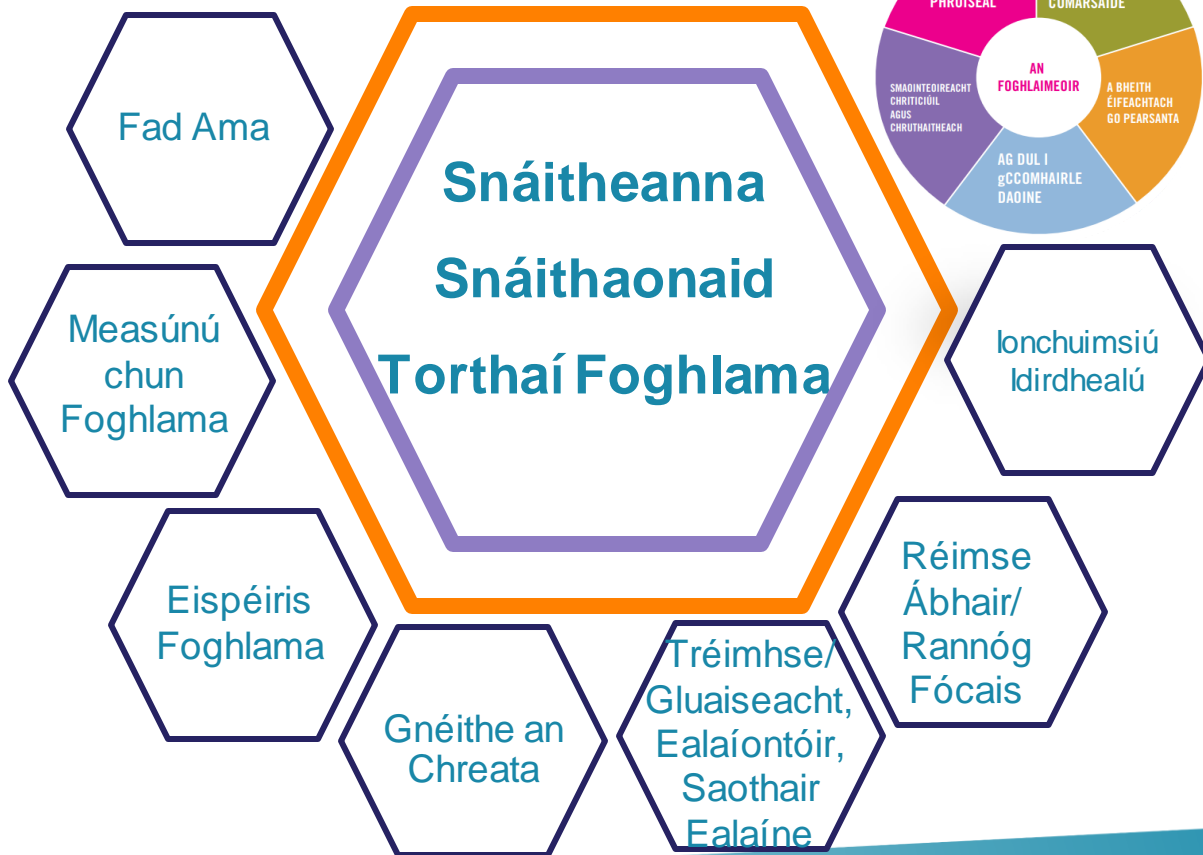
PHRUISEAL

COMARSAIDE

AN FOGHLAIMEOIR

SMAOINTEOIREACHT CHRITICIÚIL AGUS CHRUTHAITHEACH

A BHEITH ÉIFEACHTACH GO PEARSANTA

AG DUL I gCCOMHAIRLE DAOINE

Fad Ama

Snáitheanna

Snáithaonaid

Torthaí Foghlama

Measúnú chun Foghlama

Ionchuimsiú Idirdhealú

Eispéiris Foghlama

Réimse Ábhair/ Rannóg Fócais

Gnéithe an Chreata

Tréimhse/ Gluaiseacht, Ealaíontóir, Saothair Ealaíne